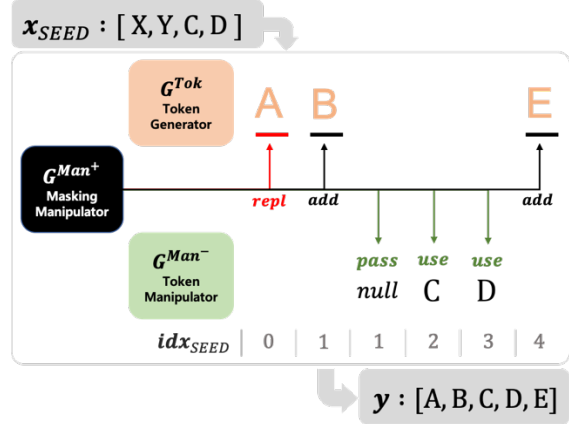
$x_{SEED}$ : [ X, Y, C, D ]

$G^{Tok}$
Token Generator

A B E

$G^{Man^+}$
Masking Manipulator

repl add add

$G^{Man^-}$
Token Manipulator

pass use use
null C D

$idx_{SEED}$ | 0 | 1 | 1 | 2 | 3 | 4

$y$ : [A, B, C, D, E]